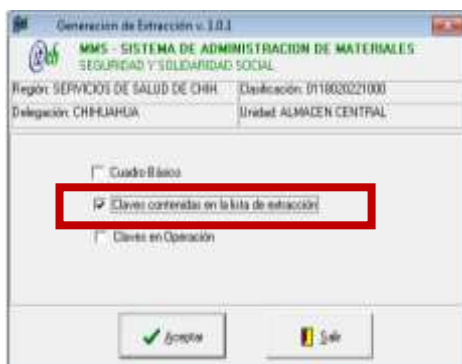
Generacion de Extracción v. 3.0.3

MMS - SISTEMA DE ADMINISTRACION DE MATERIALES
SEGURIDAD Y SOLIDARIDAD SOCIAL

Región: SERVICIOS DE SALUD DE CHIH
Clasificación: 0118020221000
Delegación: CHIHUAHUA
Unidad: ALMACEN CENTRAL

Cuadro Básico
Claves contenidas en la lista de extracción
Claves en Operación

Aceptar
Salir